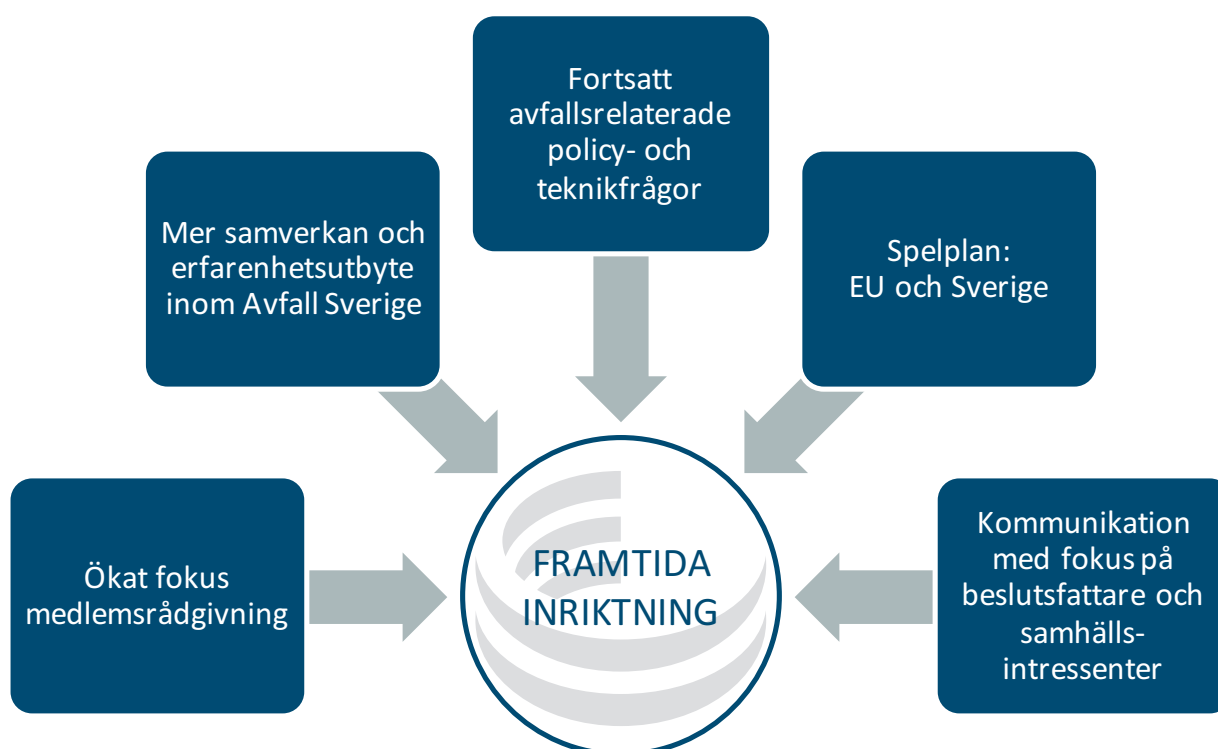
Fortsatt avfallsrelaterade policy- och teknikfrågor

Mer samverkan och erfarenhetsutbyte inom Avfall Sverige

Spelplan: EU och Sverige

Ökat fokus medlemsrådgivning

FRAMTIDA INRIKTNING

Kommunikation med fokus på beslutsfattare och samhällsintressenter